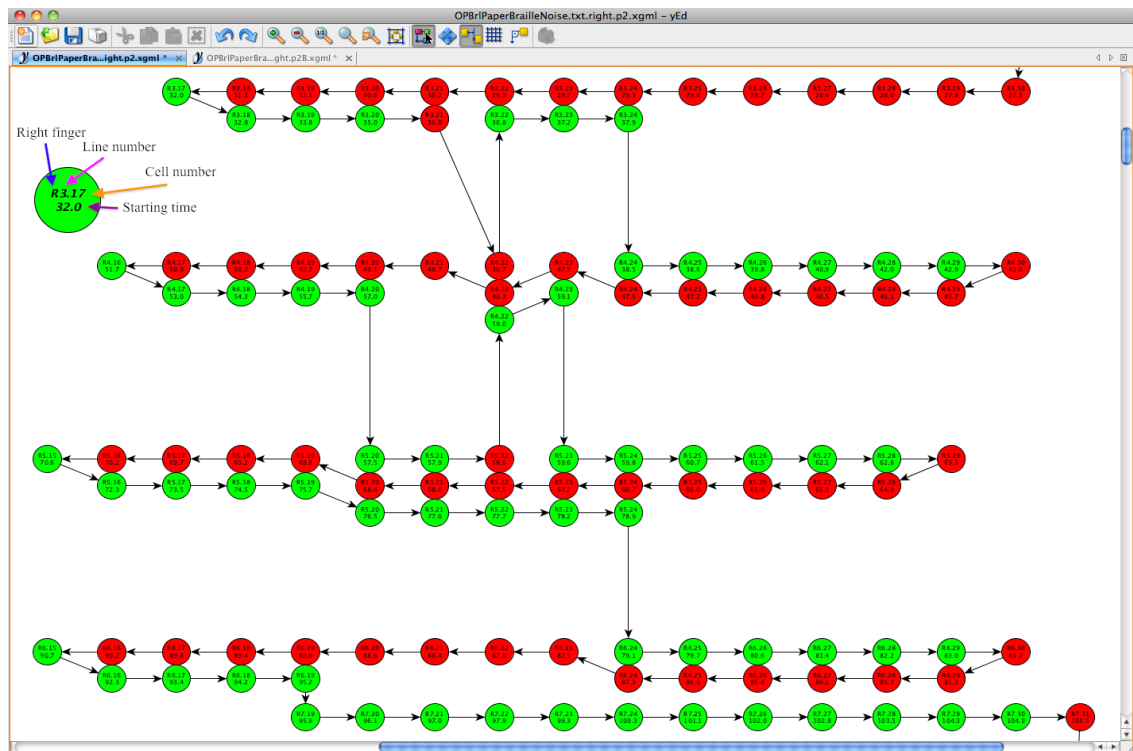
OPBrlPaperBrailleNoise.txt.right.p2.xgml – yEd

OPBrlPaperBra...ight.p2.xgml *
OPBrlPaperBra...ght.p2B.xgml *

Right finger
Line number
Cell number
R3.17
32.0
Starting time

R3.17
32.0
R3.18
32.8
R3.19
33.8
R3.20
35.0
R3.21
36.0
R3.22
36.8
R3.23
37.2
R3.24
37.9

R4.16
51.7
R4.17
53.0
R4.18
54.3
R4.19
55.7
R4.20
57.0
R4.22
59.0
R4.23
59.1
R4.24
38.3
R4.25
38.6
R4.26
39.8
R4.27
40.0
R4.28
42.0
R4.29
42.9

R5.15
70.6
R5.16
72.3
R5.17
73.5
R5.18
74.5
R5.19
75.7
R5.20
57.5
R5.20
76.5
R5.21
57.9
R5.21
77.0
R5.22
77.7
R5.23
59.6
R5.23
78.2
R5.24
59.8
R5.24
78.9
R5.25
60.7
R5.26
61.5
R5.27
62.1
R5.28
62.8

R6.15
90.7
R6.16
92.3
R6.17
93.4
R6.18
94.2
R6.19
95.2
R6.24
79.3
R6.25
79.7
R6.26
80.0
R6.27
81.4
R6.28
82.2
R6.29
83.0

R7.19
95.8
R7.20
96.1
R7.21
97.0
R7.22
97.8
R7.23
99.3
R7.24
100.3
R7.25
101.2
R7.26
102.0
R7.27
102.8
R7.28
103.5
R7.29
104.3
R7.30
104.9
R7.31
105.5